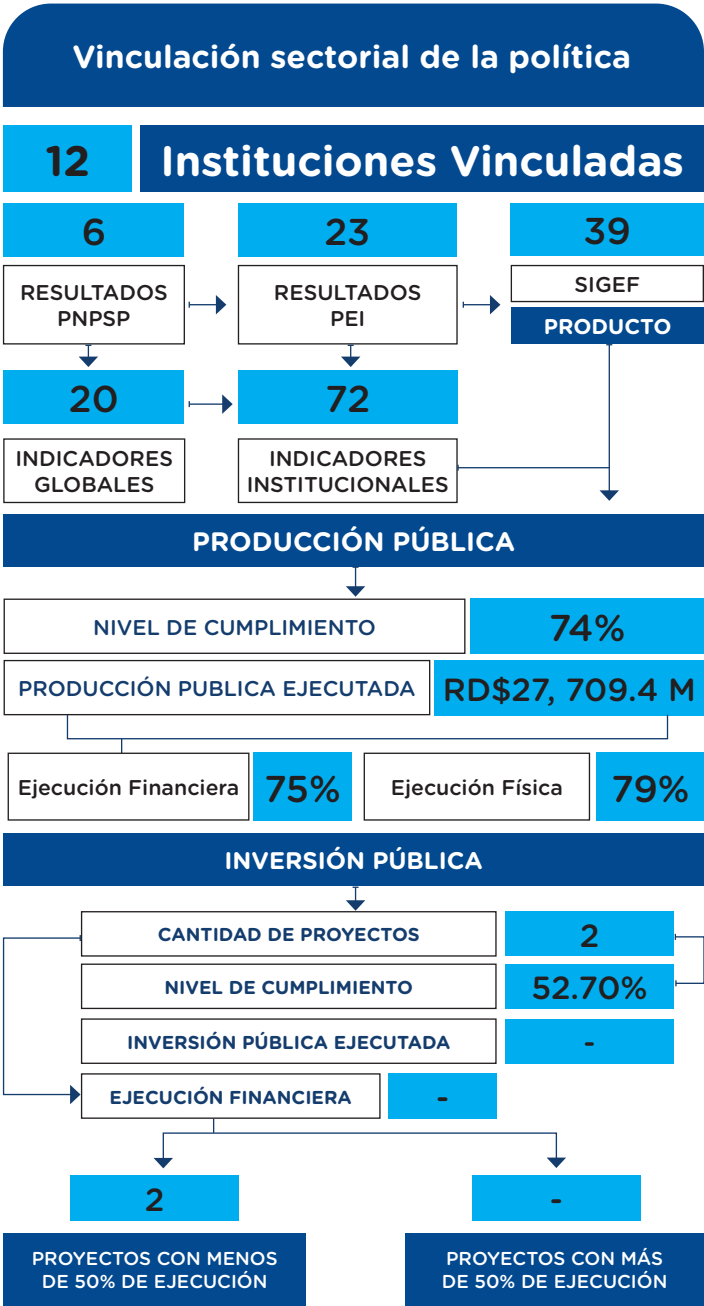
Vinculación sectorial de la política

12 Instituciones Vinculadas

6

RESULTADOS PNPSP

23

RESULTADOS PEI

39

SIGEF

PRODUCTO

20

INDICADORES GLOBALES

72

INDICADORES INSTITUCIONALES

PRODUCCIÓN PÚBLICA

NIVEL DE CUMPLIMIENTO

74%

PRODUCCIÓN PUBLICA EJECUTADA

RD$27, 709.4 M

Ejecución Financiera

75%

Ejecución Física

79%

INVERSIÓN PÚBLICA

CANTIDAD DE PROYECTOS

2

NIVEL DE CUMPLIMIENTO

52.70%

INVERSIÓN PÚBLICA EJECUTADA

-

EJECUCIÓN FINANCIERA

-

2

-

PROYECTOS CON MENOS DE 50% DE EJECUCIÓN

PROYECTOS CON MÁS DE 50% DE EJECUCIÓN